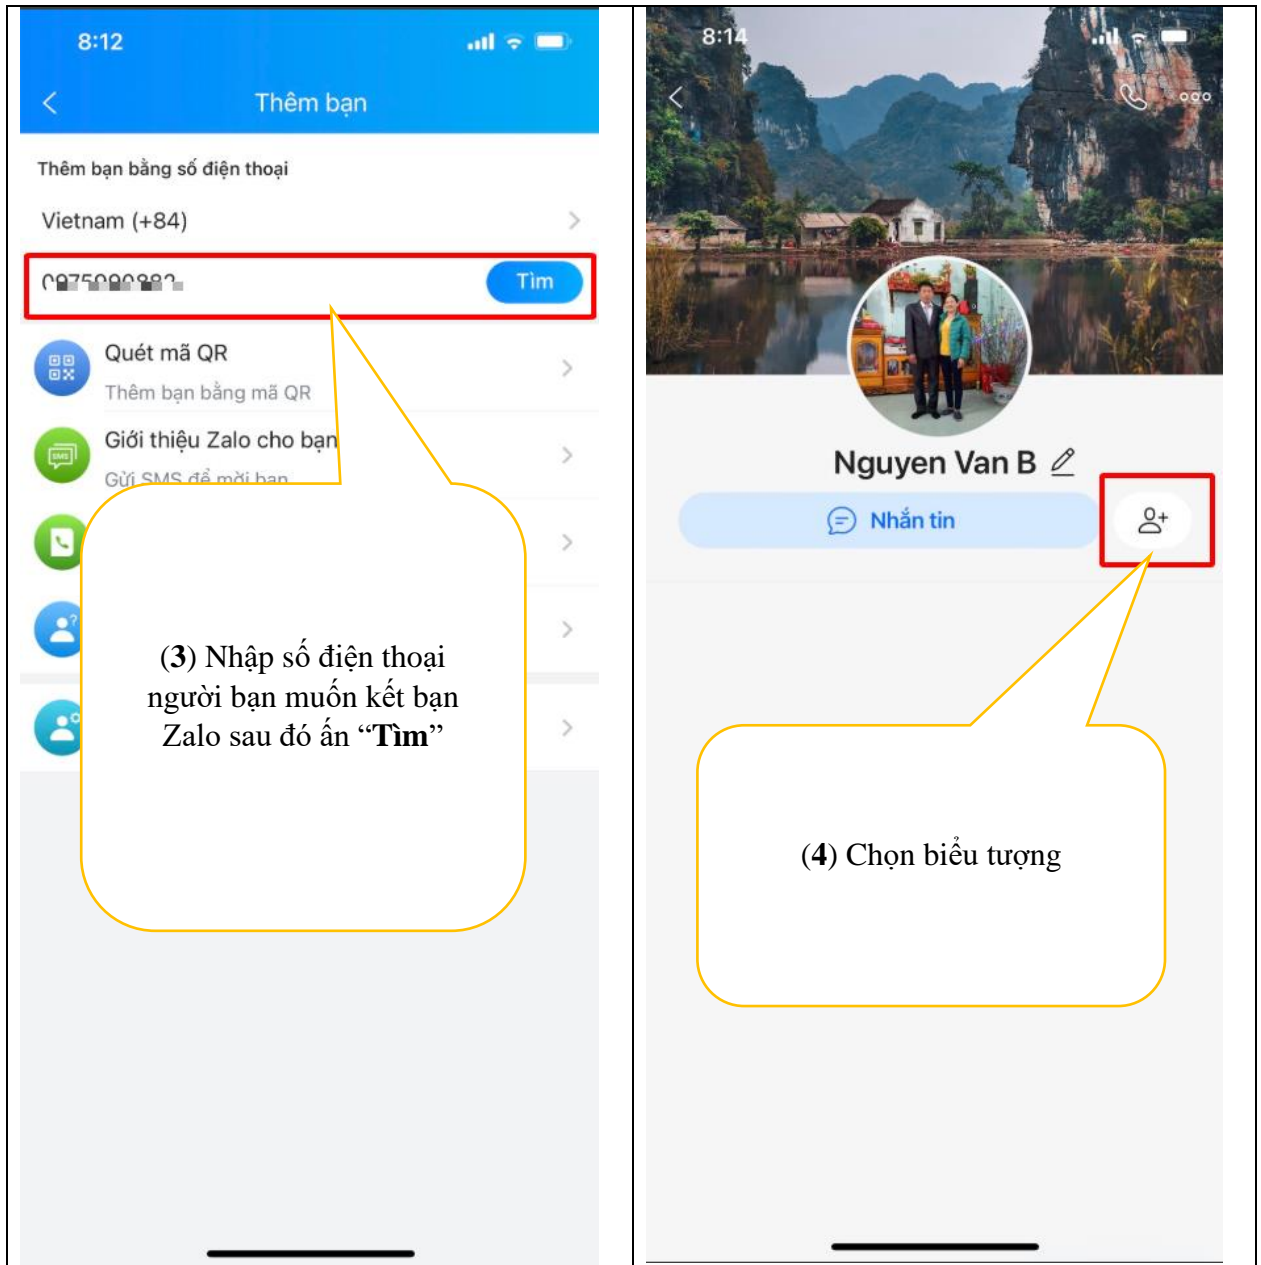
8:12

Thêm bạn

Thêm bạn bằng số điện thoại

Vietnam (+84)

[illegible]

Tìm

Quét mã QR

Thêm bạn bằng mã QR

Giới thiệu Zalo cho bạn

Gửi SMS để mời bạn

(3) Nhập số điện thoại người bạn muốn kết bạn Zalo sau đó ấn "Tìm"

8:14

Nguyen Van B

Nhắn tin

(4) Chọn biểu tượng